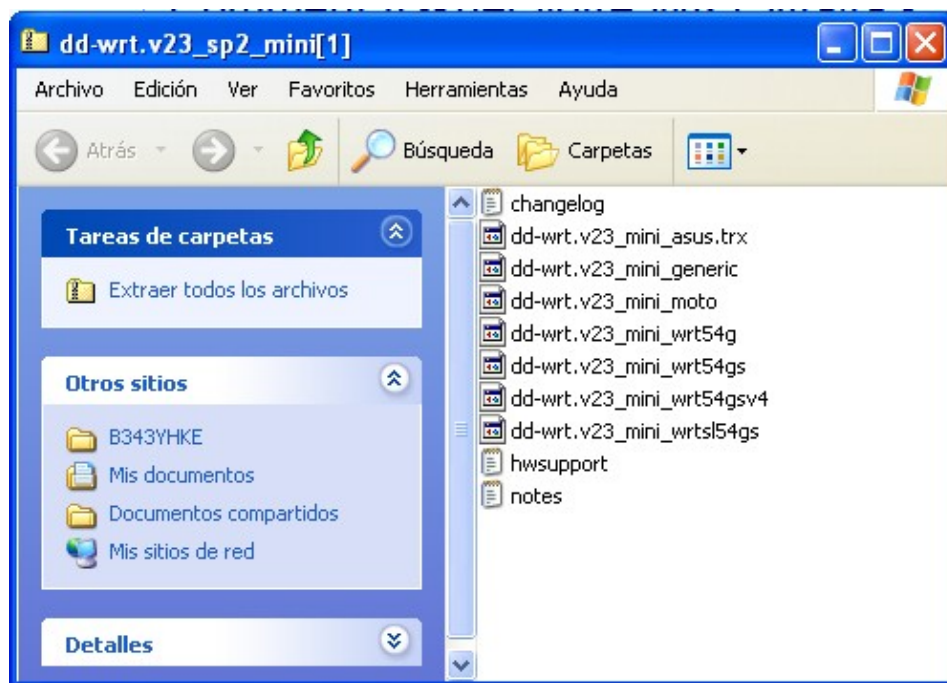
dd-wrt.v23_sp2_mini[1]

Archivo Edición Ver Favoritos Herramientas Ayuda

Atrás Búsqueda Carpetas

Tareas de carpetas

Extraer todos los archivos

Otros sitios

B343YHKE
Mis documentos
Documentos compartidos
Mis sitios de red

Detalles

changelog
dd-wrt.v23_mini_asus.trx
dd-wrt.v23_mini_generic
dd-wrt.v23_mini_moto
dd-wrt.v23_mini_wrt54g
dd-wrt.v23_mini_wrt54gs
dd-wrt.v23_mini_wrt54gsv4
dd-wrt.v23_mini_wrtsl54gs
hwsupport
notes